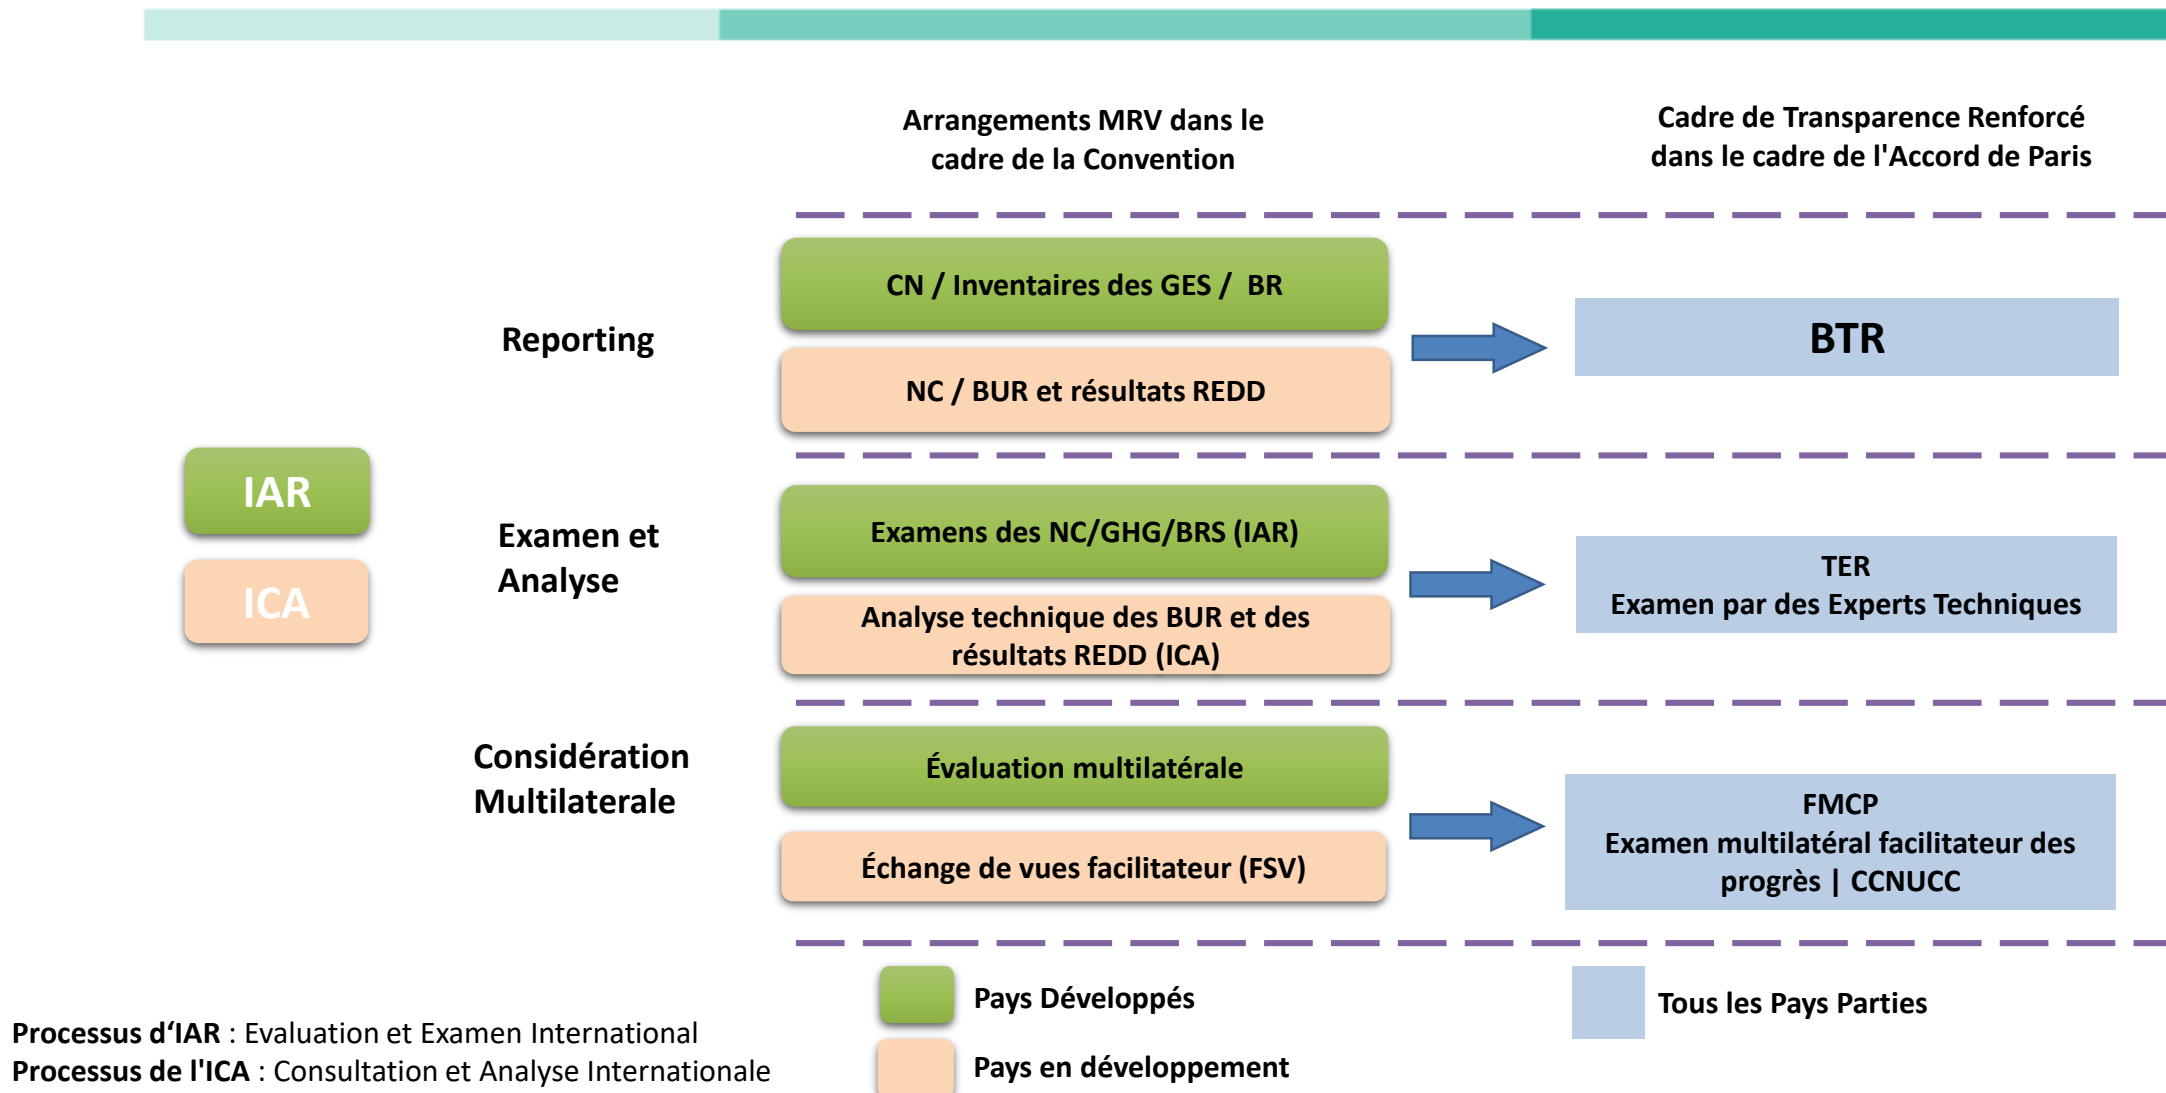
Arrangements MRV dans le cadre de la Convention

Cadre de Transparence Renforcé dans le cadre de l'Accord de Paris

Reporting

CN / Inventaires des GES / BR

NC / BUR et résultats REDD

BTR

IAR

ICA

Examen et Analyse

Examens des NC/GHG/BRS (IAR)

Analyse technique des BUR et des résultats REDD (ICA)

TER
Examen par des Experts Techniques

Considération Multilaterale

Évaluation multilatérale

Échange de vues facilitateur (FSV)

FMCP
Examen multilatéral facilitateur des progrès | CCNUCC

Pays Développés

Pays en développement

Tous les Pays Parties

**Processus d'IAR** : Evaluation et Examen International
**Processus de l'ICA** : Consultation et Analyse Internationale